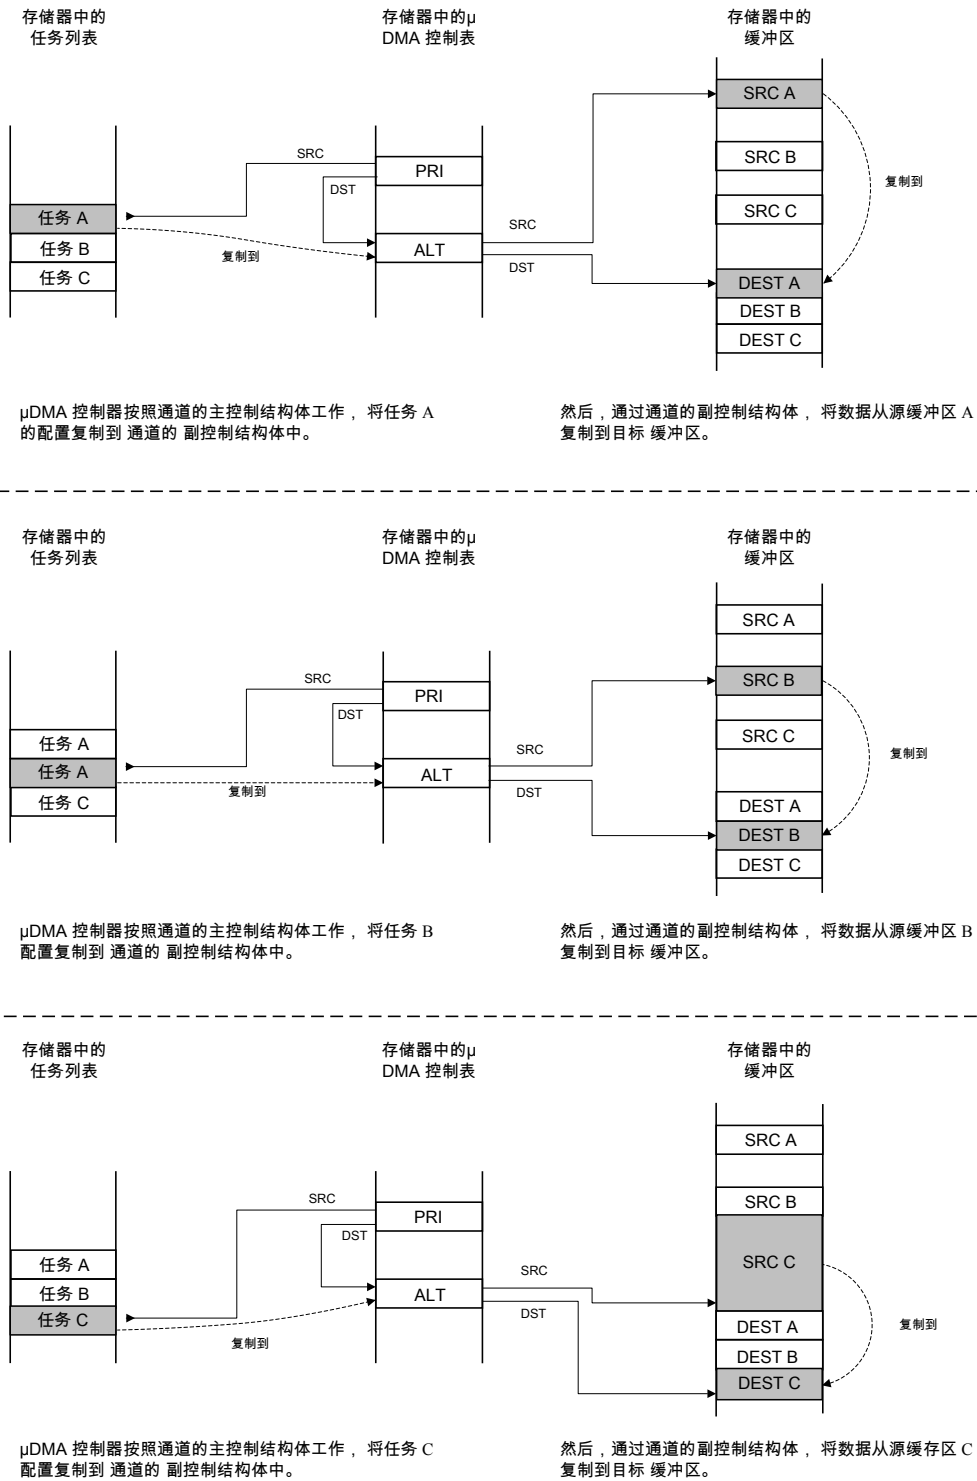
存储器中的
任务列表

存储器中的μ
DMA 控制表

存储器中的
缓冲区

SRC A

SRC B

SRC C

DEST A

DEST B

DEST C

复制到

SRC

PRI

DST

ALT

SRC

DST

任务 A

任务 B

任务 C

复制到

μDMA 控制器按照通道的主控制结构体工作， 将任务 A 的配置复制到 通道的 副控制结构体中。

然后，通过通道的副控制结构体， 将数据从源缓冲区 A 复制到目标 缓冲区。

存储器中的
任务列表

存储器中的μ
DMA 控制表

存储器中的
缓冲区

SRC A

SRC B

SRC C

DEST A

DEST B

DEST C

复制到

SRC

PRI

DST

ALT

SRC

DST

任务 A

任务 A

任务 C

复制到

μDMA 控制器按照通道的主控制结构体工作， 将任务 B 配置复制到 通道的 副控制结构体中。

然后，通过通道的副控制结构体， 将数据从源缓冲区 B 复制到目标 缓冲区。

存储器中的
任务列表

存储器中的μ
DMA 控制表

存储器中的
缓冲区

SRC A

SRC B

SRC C

DEST A

DEST B

DEST C

复制到

SRC

PRI

DST

ALT

SRC

DST

任务 A

任务 B

任务 C

复制到

μDMA 控制器按照通道的主控制结构体工作， 将任务 C 配置复制到 通道的 副控制结构体中。

然后，通过通道的副控制结构体， 将数据从源缓存区 C 复制到目标 缓冲区。